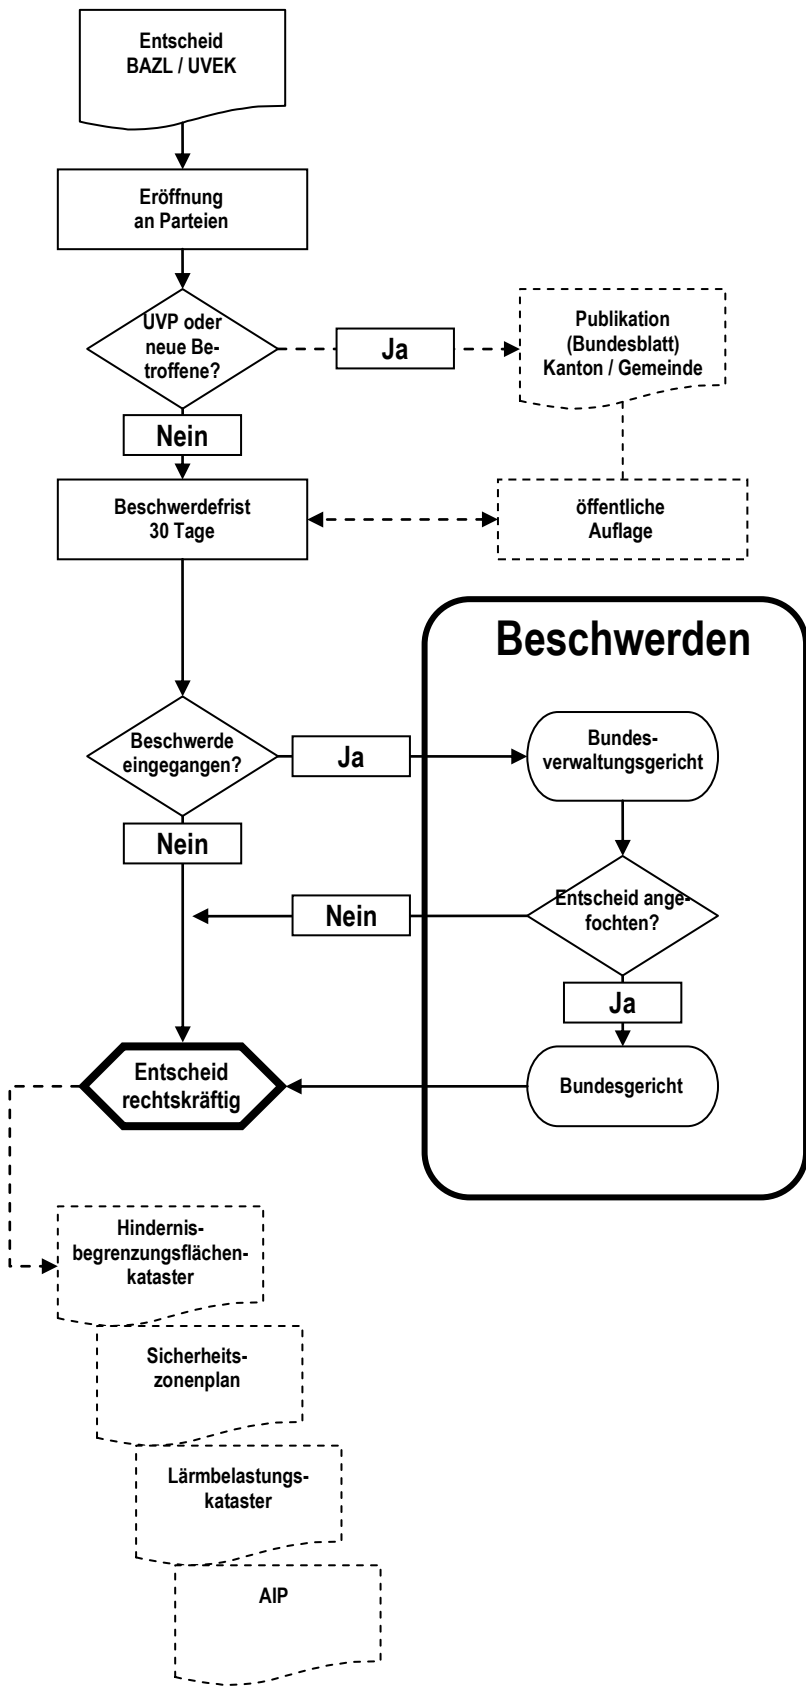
Entscheid BAZL / UVEK

Eröffnung an Parteien

UVP oder neue Betroffene?

Ja

Publikation (Bundesblatt) Kanton / Gemeinde

Nein

Beschwerdefrist 30 Tage

öffentliche Auflage

Beschwerden

Beschwerde eingegangen?

Ja

Bundesverwaltungsgericht

Nein

Entscheid angefochten?

Nein

Ja

Entscheid rechtskräftig

Bundesgericht

Hindernisbegrenzungsflächenkataster

Sicherheitszonenplan

Lärmbelastungskataster

AIP